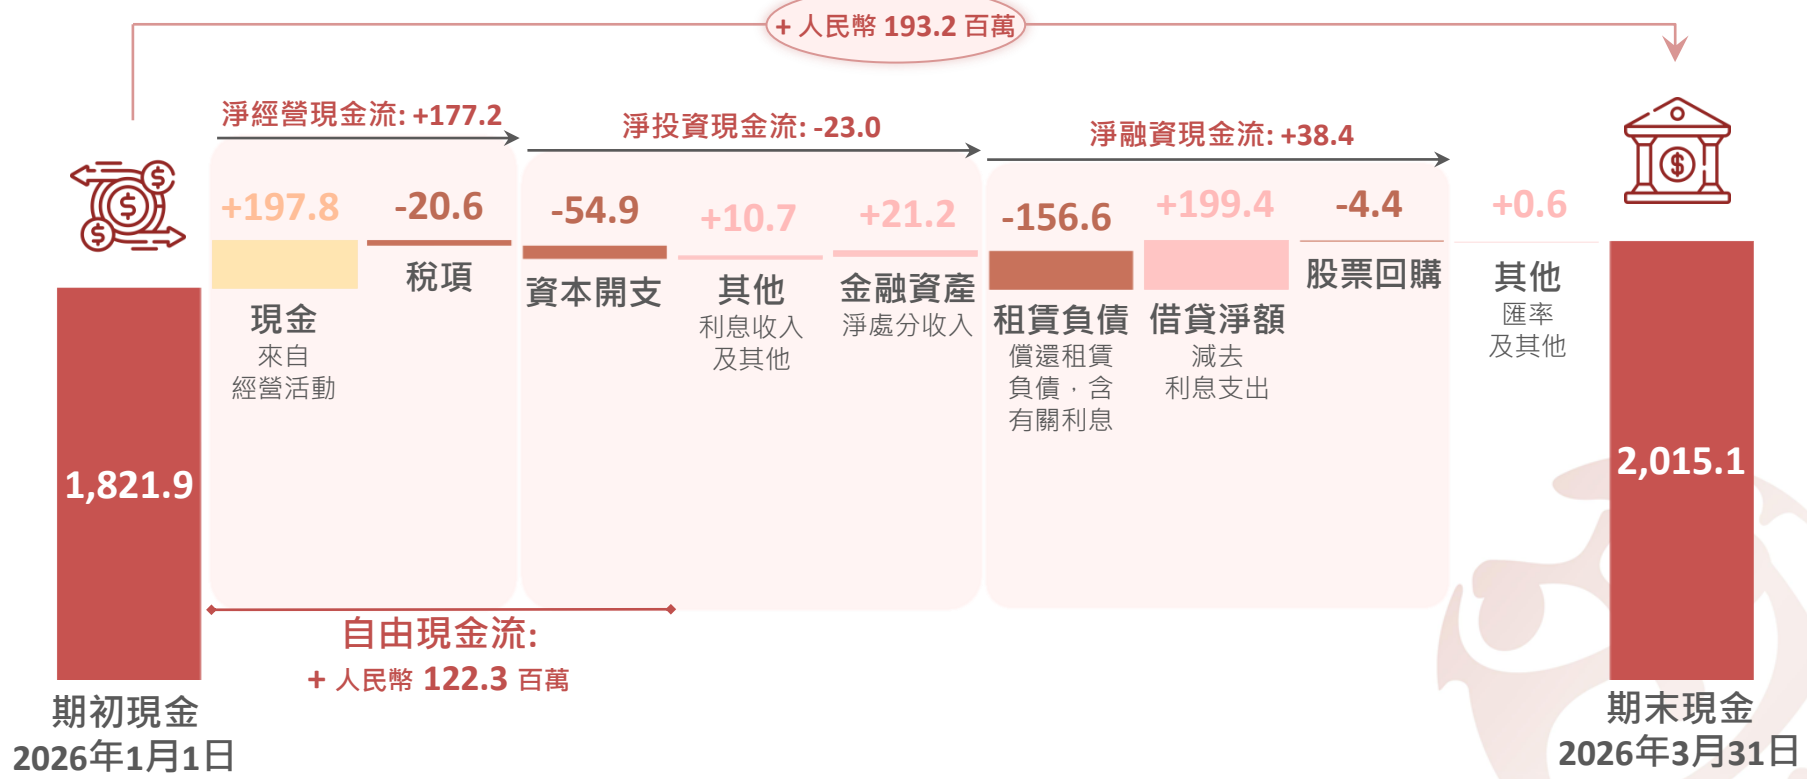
+ 人民幣 193.2 百萬

淨經營現金流: +177.2

淨投資現金流: -23.0

淨融資現金流: +38.4

1,821.9

期初現金
2026年1月1日

+197.8
現金
來自
經營活動

-20.6
稅項

-54.9
資本開支

+10.7
其他
利息收入
及其他

+21.2
金融資產
淨處分收入

-156.6
租賃負債
償還租賃
負債，含
有關利息

+199.4
借貸淨額
減去
利息支出

-4.4
股票回購

+0.6
其他
匯率
及其他

2,015.1

期末現金
2026年3月31日

自由現金流:
+ 人民幣 122.3 百萬